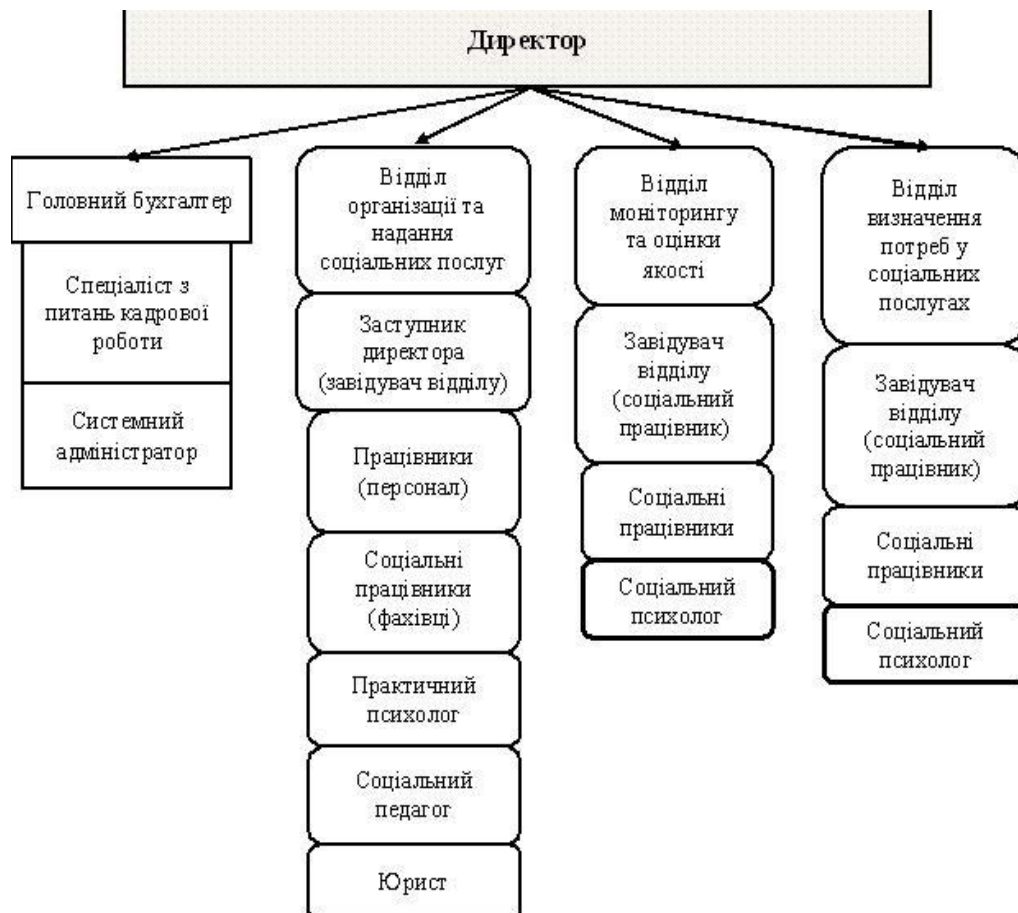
Директор

Головний бухгалтер

Спеціаліст з питань кадрової роботи

Системний адміністратор

Відділ організації та надання соціальних послуг

Заступник директора (завідувач відділу)

Працівники (персонал)

Соціальні працівники (фахівці)

Практичний психолог

Соціальний педагог

Юрист

Відділ моніторингу та оцінки якості

Завідувач відділу (соціальний працівник)

Соціальні працівники

Соціальний психолог

Відділ визначення потреб у соціальних послугах

Завідувач відділу (соціальний працівник)

Соціальні працівники

Соціальний психолог